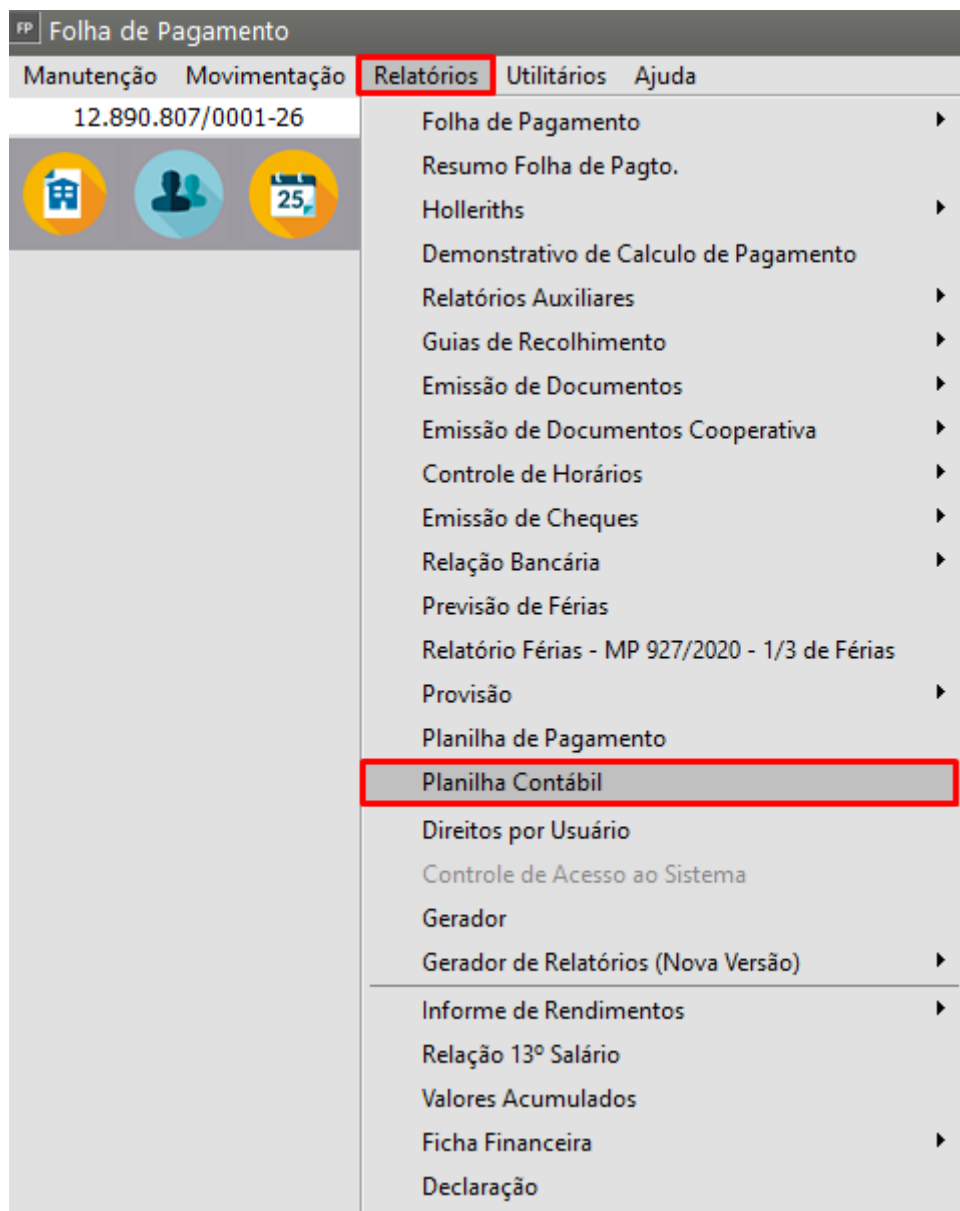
FP Folha de Pagamento

Manutenção Movimentação Relatórios Utilitários Ajuda

12.890.807/0001-26

25

Folha de Pagamento
Resumo Folha de Pagto.
Holleriths
Demonstrativo de Calculo de Pagamento
Relatórios Auxiliares
Guias de Recolhimento
Emissão de Documentos
Emissão de Documentos Cooperativa
Controle de Horários
Emissão de Cheques
Relação Bancária
Previsão de Férias
Relatório Férias - MP 927/2020 - 1/3 de Férias
Provisão
Planilha de Pagamento
Planilha Contábil
Direitos por Usuário
Controle de Acesso ao Sistema
Gerador
Gerador de Relatórios (Nova Versão)
Informe de Rendimentos
Relação 13º Salário
Valores Acumulados
Ficha Financeira
Declaração